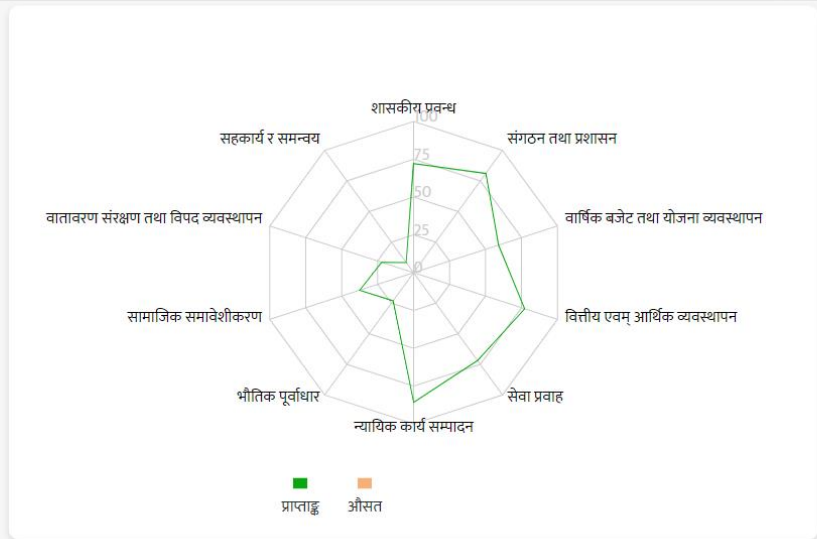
शासकीय प्रबन्ध
100
75
50
25
0
संगठन तथा प्रशासन
वार्षिक बजेट तथा योजना व्यवस्थापन
वित्तीय एवम् आर्थिक व्यवस्थापन
सेवा प्रवाह
न्यायिक कार्य सम्पादन
भौतिक पूर्वाधार
सामाजिक समावेशीकरण
वातावरण संरक्षण तथा विपद व्यवस्थापन
सहकार्य र समन्वय

प्राप्ताङ्क
औसत